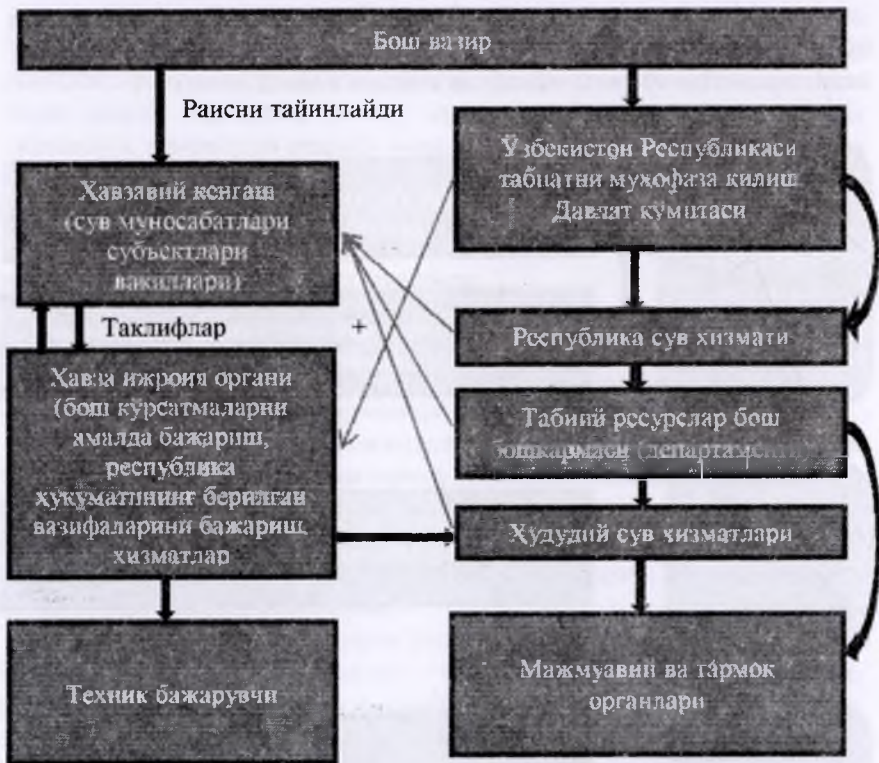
Бош вазир

Раисни тайинлайди

Ўзбекистон Республикаси табиатни муҳофаза қилиш Давлат қўмитаси

Ҳавзавий кенгаш (сув муносабатлари субъектлари вакиллари)

Таклифлар

+

Республика сув хизмати

Ҳавза ижроия органи (бош кўрсатмаларни амалда бажариш, республика ҳукуматининг берилган вазифаларини бажариш хизматлар

Табиий ресурслар бош бошқармаси (департаменти)

Ҳудудий сув хизматлари

Техник бажарувчи

Мажмуавий ва тармоқ органлари